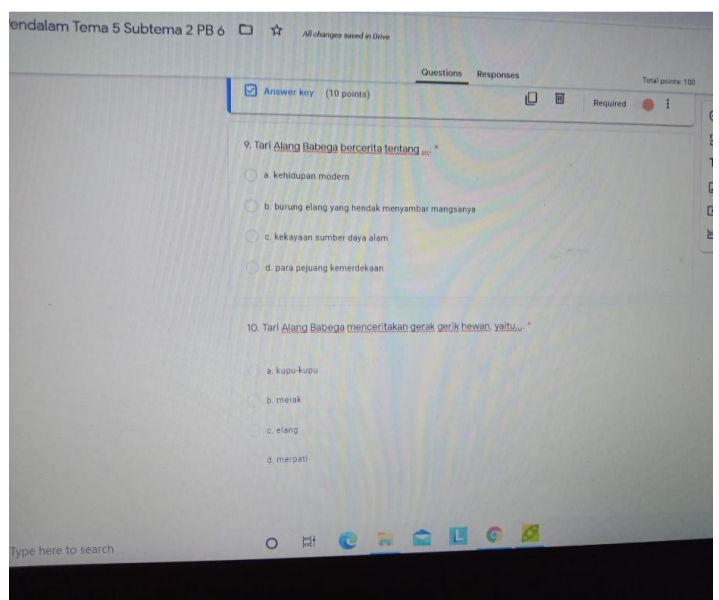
endalam Tema 5 Subtema 2 PB 6

All changes saved in Drive

Questions Responses

Total points: 100

Answer key (10 points)

Required

9. Tari Alang Babega bercerita tentang .... *

a. kehidupan modern

b. burung elang yang hendak menyambar mangsanya

c. kekayaan sumber daya alam

d. para pejuang kemerdekaan

10. Tari Alang Babega menceritakan gerak gerik hewan, yaitu.... *

a. kupu-kupu

b. merak

c. elang

d. merpati

Type here to search